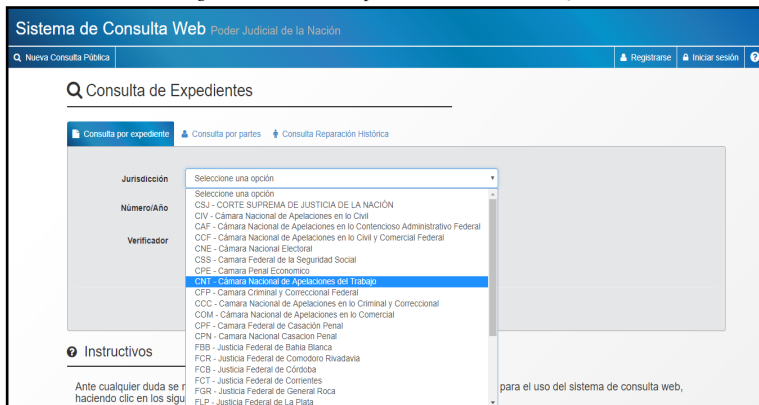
Sistema de Consulta Web Poder Judicial de la Nación

Nueva Consulta Pública

Registrarse | Iniciar sesión

Consulta de Expedientes

Consulta por expediente | Consulta por partes | Consulta Reparación Histórica

Jurisdicción
Seleccione una opción

Número/Año

Verificador

Seleccione una opción
CSJ - CORTE SUPREMA DE JUSTICIA DE LA NACIÓN
CIV - Cámara Nacional de Apelaciones en lo Civil
CAF - Cámara Nacional de Apelaciones en lo Contencioso Administrativo Federal
CCF - Cámara Nacional de Apelaciones en lo Civil y Comercial Federal
CNE - Cámara Nacional Electoral
CSS - Camara Federal de la Seguridad Social
CPE - Camara Penal Economico
CNT - Cámara Nacional de Apelaciones del Trabajo
CFP - Camara Criminal y Correccional Federal
CCC - Camara Nacional de Apelaciones en lo Criminal y Correccional
COM - Camara Nacional de Apelaciones en lo Comercial
CPF - Camara Federal de Casación Penal
CPN - Camara Nacional Casacion Penal
FBB - Justicia Federal de Bahia Blanca
FCR - Justicia Federal de Comodoro Rivadavia
FCB - Justicia Federal de Córdoba
FCT - Justicia Federal de Corrientes
FGR - Justicia Federal de General Roca
FLP - Justicia Federal de La Plata

Instructivos

Ante cualquier duda se n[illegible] para el uso del sistema de consulta web, haciendo clic en los sigu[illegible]